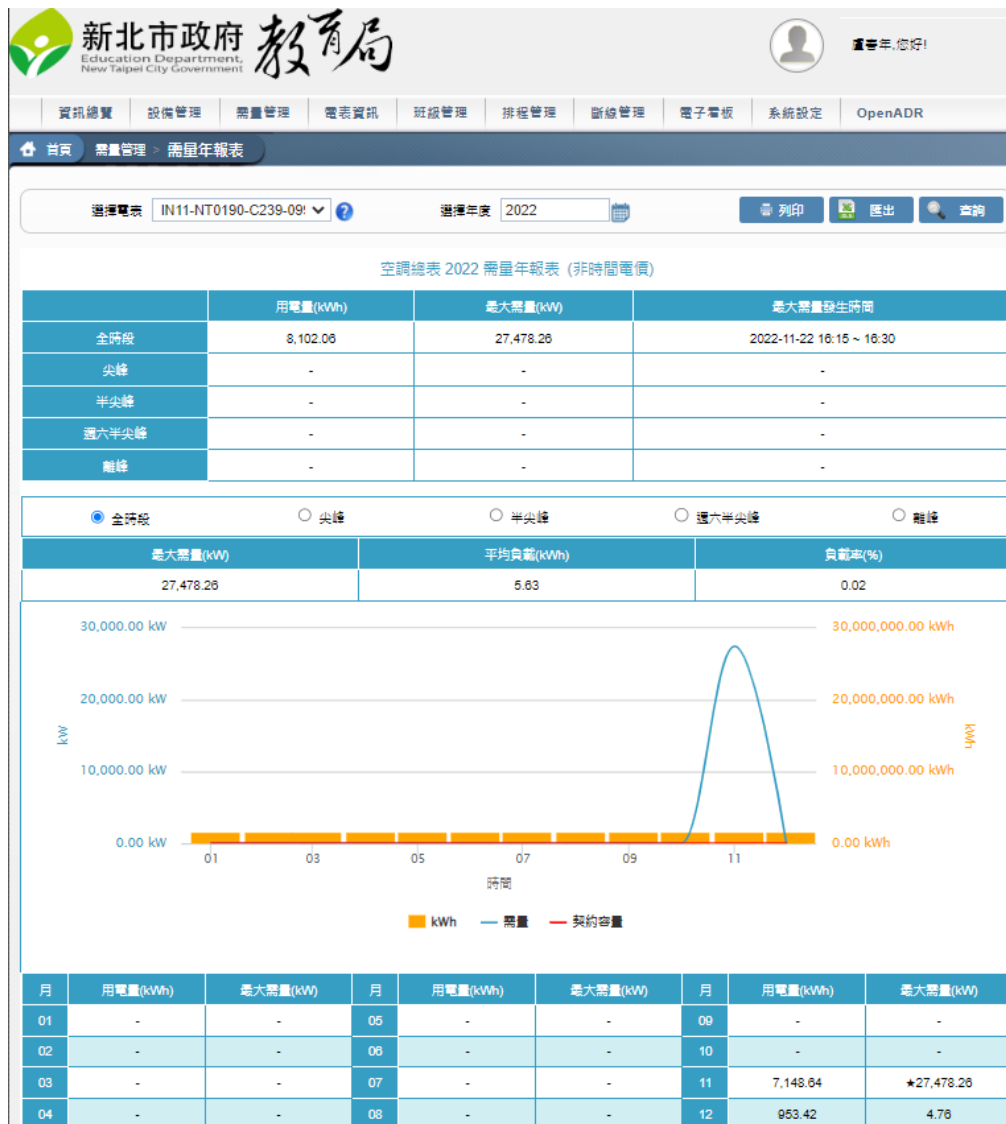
新北市政府 教育局
Education Department, New Taipei City Government

盧春年,您好!

資訊總覽 設備管理 需量管理 電表資訊 班級管理 排程管理 斷線管理 電子看板 系統設定 OpenADR

首頁 需量管理 > 需量年報表

選擇電表 IN11-NT0190-C239-09 選擇年度 2022 列印 匯出 查詢

空調總表 2022 需量年報表 (非時間電價)

| | 用電量(kWh) | 最大需量(kW) | 最大需量發生時間 |
|---|---|---|---|
| 全時段 | 8,102.06 | 27,478.26 | 2022-11-22 16:15 ~ 16:30 |
| 尖峰 | - | - | - |
| 半尖峰 | - | - | - |
| 週六半尖峰 | - | - | - |
| 離峰 | - | - | - |

全時段 尖峰 半尖峰 週六半尖峰 離峰

| 最大需量(kW) | 平均負載(kWh) | 負載率(%) |
|---|---|---|
| 27,478.26 | 5.63 | 0.02 |

30,000.00 kW
20,000.00 kW
10,000.00 kW
0.00 kW
kW
30,000,000.00 kWh
20,000,000.00 kWh
10,000,000.00 kWh
0.00 kWh
kWh
01 03 05 07 09 11
時間
kWh 需量 契約容量

| 月 | 用電量(kWh) | 最大需量(kW) | 月 | 用電量(kWh) | 最大需量(kW) | 月 | 用電量(kWh) | 最大需量(kW) |
|---|---|---|---|---|---|---|---|---|
| 01 | - | - | 05 | - | - | 09 | - | - |
| 02 | - | - | 06 | - | - | 10 | - | - |
| 03 | - | - | 07 | - | - | 11 | 7,148.64 | ★27,478.26 |
| 04 | - | - | 08 | - | - | 12 | 953.42 | 4.76 |